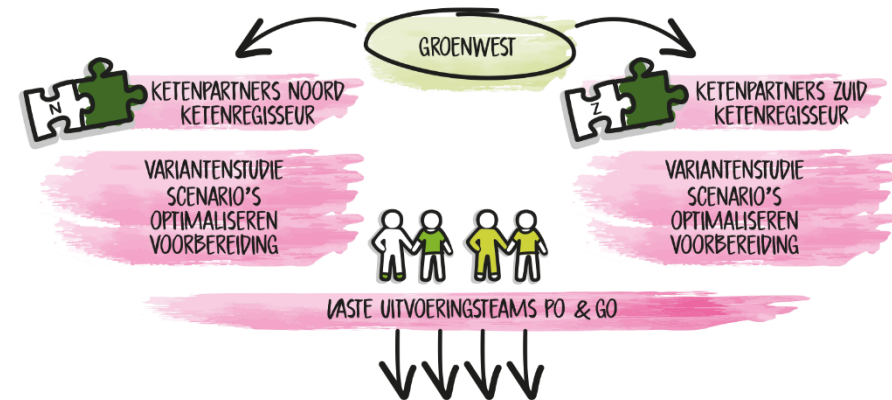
GROENWEST

N

KETENPARTNERS NOORD
KETENREGISSEUR

Z

KETENPARTNERS ZUID
KETENREGISSEUR

VARIANTENSTUDIE
SCENARIO'S
OPTIMALISEREN
VOORBEREIDING

VARIANTENSTUDIE
SCENARIO'S
OPTIMALISEREN
VOORBEREIDING

VASTE UITVOERINGSTEAMS PO & GO